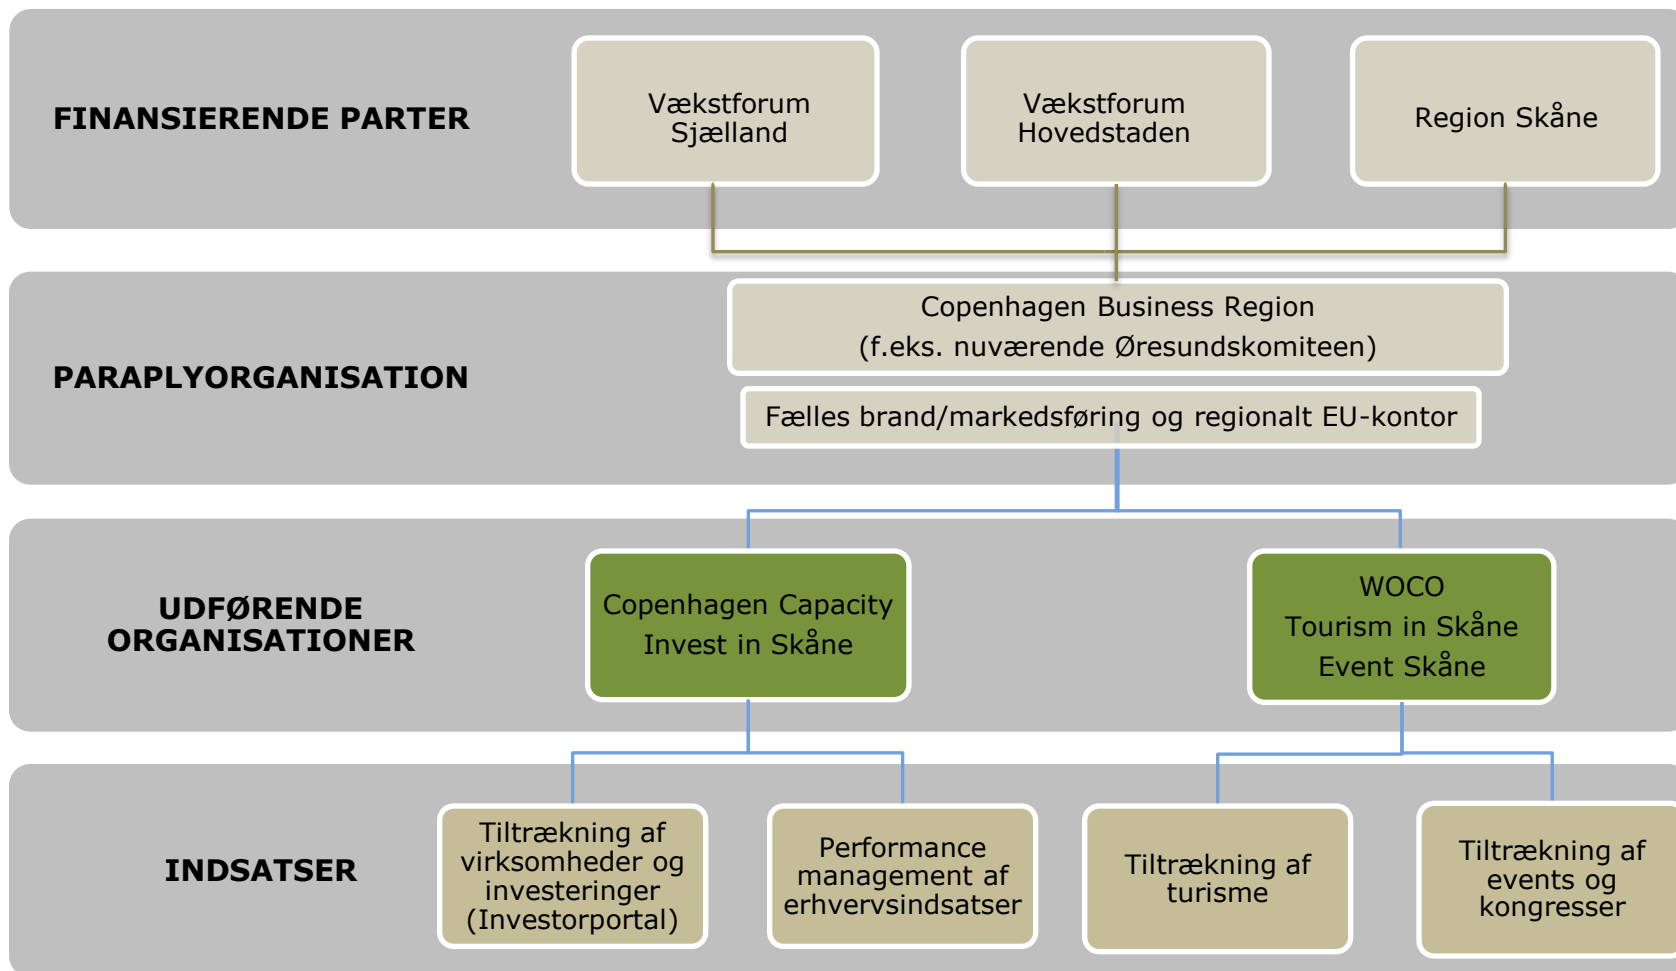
FINANSIERENDE PARTER

Vækstforum Sjælland

Vækstforum Hovedstaden

Region Skåne

PARAPLYORGANISATION

Copenhagen Business Region
(f.eks. nuværende Øresundskomiteen)

Fælles brand/markedsføring og regionalt EU-kontor

UDFØRENDE ORGANISATIONER

Copenhagen Capacity
Invest in Skåne

WOCO
Tourism in Skåne
Event Skåne

INDSATSER

Tiltrækning af virksomheder og investeringer (Investorportal)

Performance management af erhvervsindsatser

Tiltrækning af turisme

Tiltrækning af events og kongresser